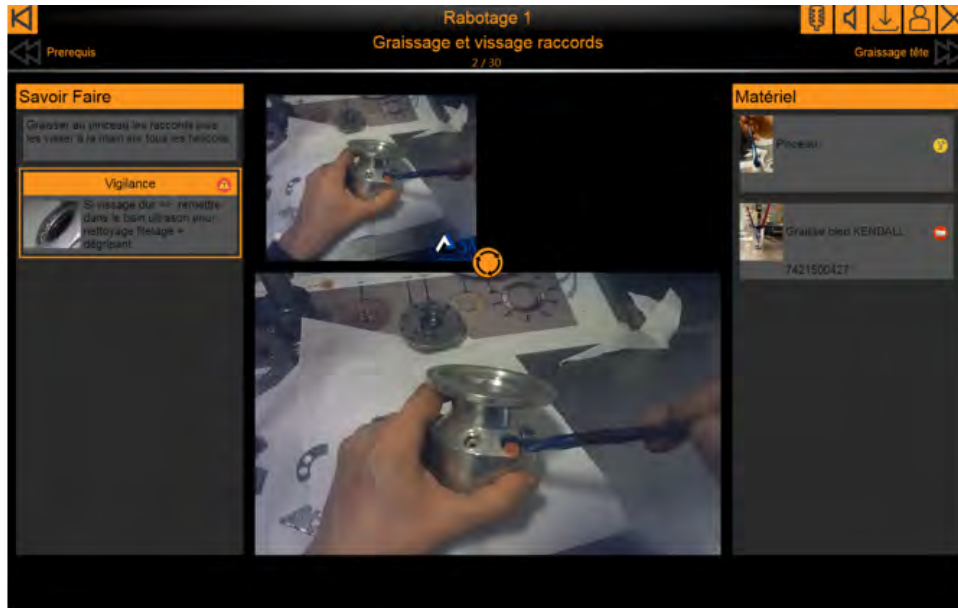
Rabotage 1

Prerequis

Graissage et vissage raccords

2 / 30

Graissage tête

Savoir Faire

Graisser au pinceau les raccords puis les visser à la main sur tous les hélicoils.

Vigilance

Si vissage dur => remettre dans le bain ultrason pour nettoyage filetage + dégripant

Matériel

Pinceau

Graisse bleu KENDALL

7421500427